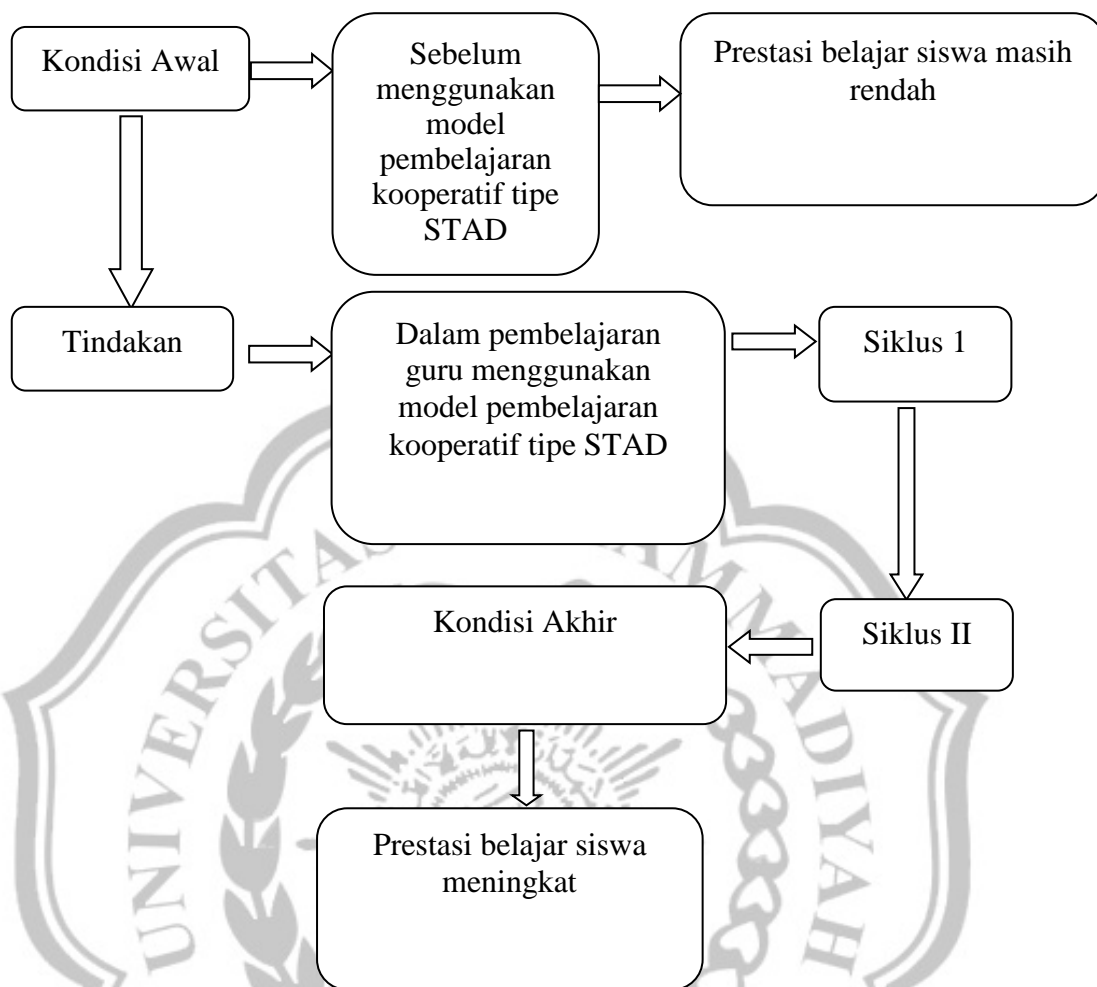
Kondisi Awal

Sebelum menggunakan model pembelajaran kooperatif tipe STAD

Prestasi belajar siswa masih rendah

Tindakan

Dalam pembelajaran guru menggunakan model pembelajaran kooperatif tipe STAD

Siklus 1

Siklus II

Kondisi Akhir

Prestasi belajar siswa meningkat

UNIVERSITAS MUHAMMADIYAH